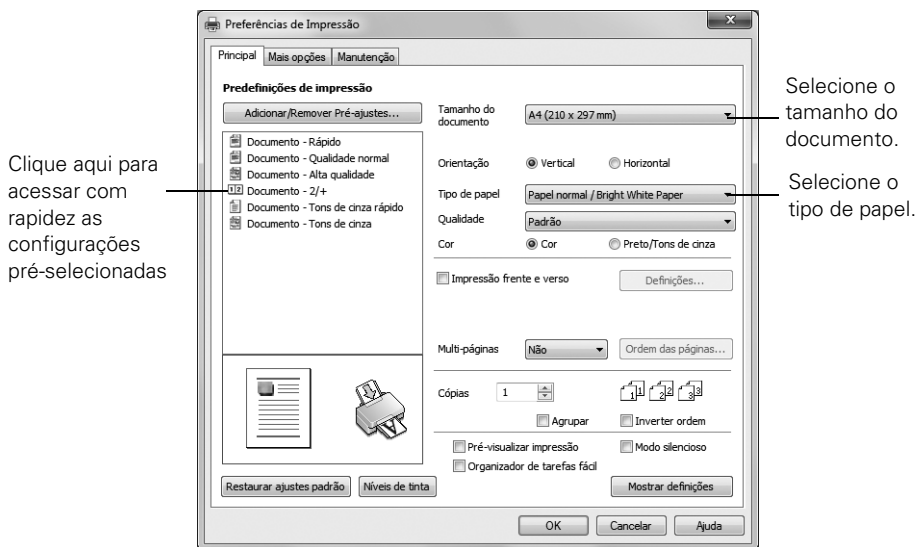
Preferências de Impressão

Principal | Mais opções | Manutenção

Predefinições de impressão

Adicionar/Remover Pré-ajustes...

Documento - Rápido
Documento - Qualidade normal
Documento - Alta qualidade
Documento - 2/+
Documento - Tons de cinza rápido
Documento - Tons de cinza

Tamanho do documento | A4 (210 x 297 mm)

Orientação | Vertical | Horizontal

Tipo de papel | Papel normal / Bright White Paper

Qualidade | Padrão

Cor | Cor | Preto/Tons de cinza

Impressão frente e verso | Definições...

Multi-páginas | Não | Ordem das páginas...

Cópias | 1

Agrupar | Inverter ordem

Pré-visualizar impressão | Modo silencioso

Organizador de tarefas fácil

Restaurar ajustes padrão | Níveis de tinta | Mostrar definições

OK | Cancelar | Ajuda

Clique aqui para acessar com rapidez as configurações pré-selecionadas

Selecione o tamanho do documento.

Selecione o tipo de papel.